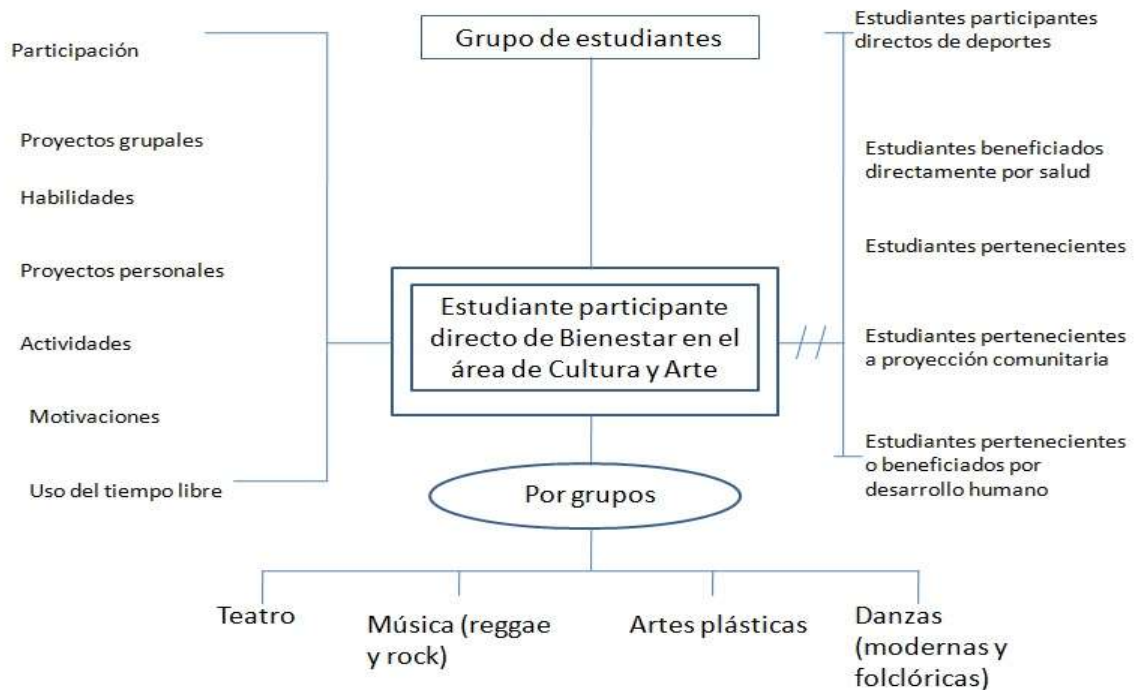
Participación

Proyectos grupales

Habilidades

Proyectos personales

Actividades

Motivaciones

Uso del tiempo libre

Grupo de estudiantes

Estudiante participante directo de Bienestar en el área de Cultura y Arte

Por grupos

Estudiantes participantes directos de deportes

Estudiantes beneficiados directamente por salud

Estudiantes pertenecientes

Estudiantes pertenecientes a proyección comunitaria

Estudiantes pertenecientes o beneficiados por desarrollo humano

Teatro

Música (reggae y rock)

Artes plásticas

Danzas (modernas y folclóricas)